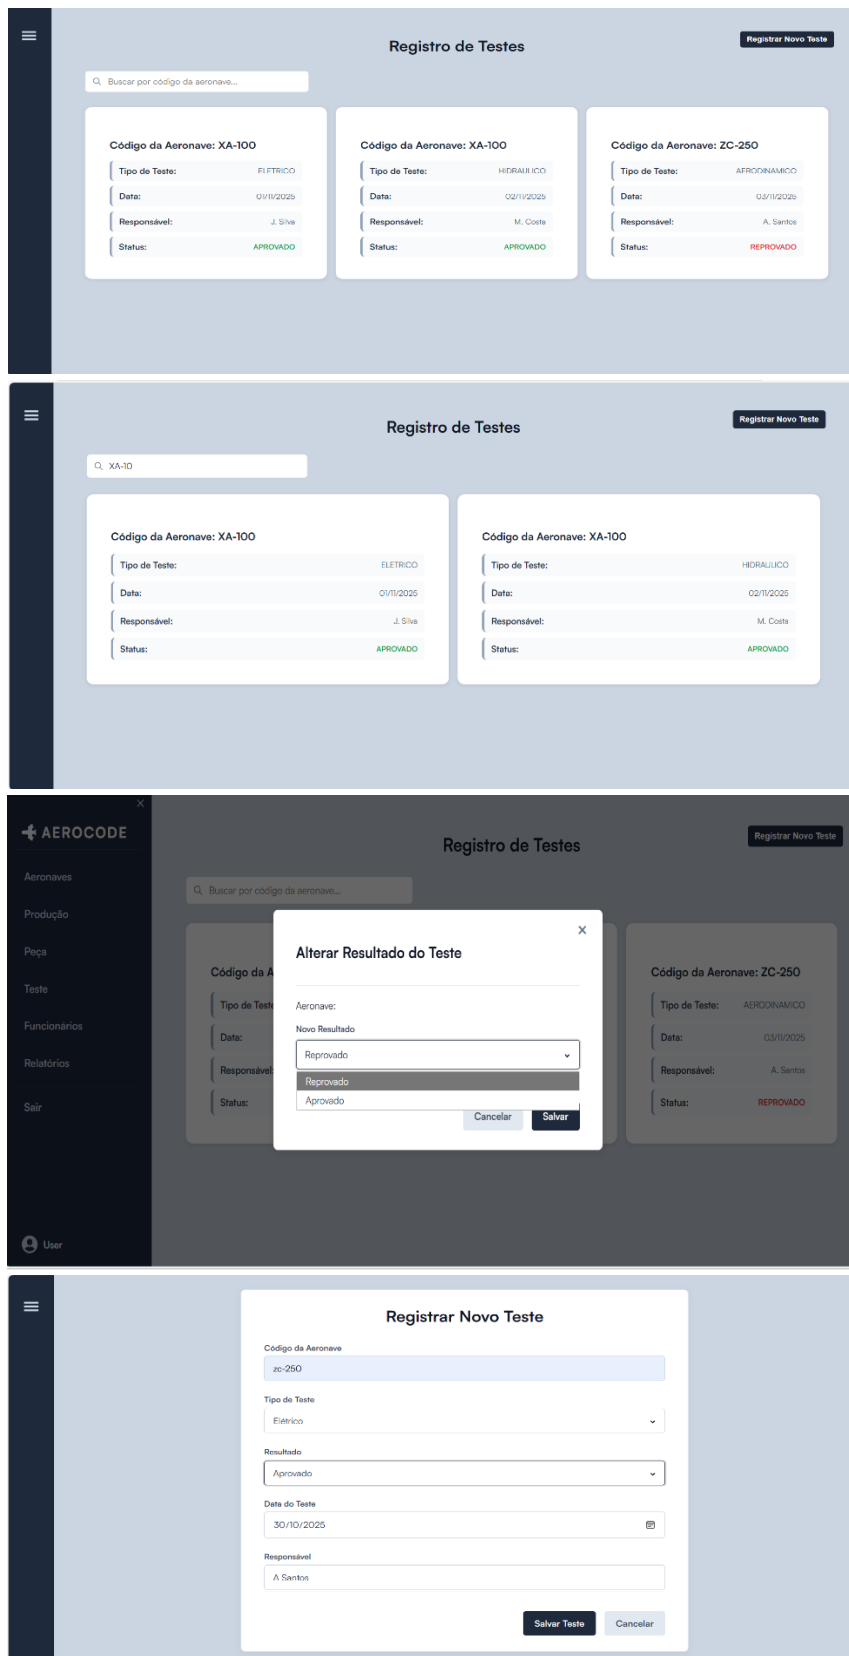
Registro de Testes

Registrar Novo Teste

Buscar por código da aeronave...

Código da Aeronave: XA-100
Tipo de Teste: ELETRICO
Data: 01/11/2025
Responsável: J. Silva
Status: APROVADO

Código da Aeronave: XA-100
Tipo de Teste: HIDRAULICO
Data: 02/11/2025
Responsável: M. Costa
Status: APROVADO

Código da Aeronave: ZC-250
Tipo de Teste: AERODINAMICO
Data: 03/11/2025
Responsável: A. Santos
Status: REPROVADO

Registro de Testes

Registrar Novo Teste

XA-10

Código da Aeronave: XA-100
Tipo de Teste: ELETRICO
Data: 01/11/2025
Responsável: J. Silva
Status: APROVADO

Código da Aeronave: XA-100
Tipo de Teste: HIDRAULICO
Data: 02/11/2025
Responsável: M. Costa
Status: APROVADO

AEROCODE

Aeronaves
Produção
Peça
Teste
Funcionários
Relatórios
Sair

User

Registro de Testes

Registrar Novo Teste

Buscar por código da aeronave...

Código da A
Tipo de Teste
Data:
Responsável:
Status:

Alterar Resultado do Teste

Aeronave:
Novo Resultado
Reprovado
Reprovado
Aprovado
Cancelar
Salvar

Código da Aeronave: ZC-250
Tipo de Teste: AERODINAMICO
Data: 03/11/2025
Responsável: A. Santos
Status: REPROVADO

Registrar Novo Teste

Código da Aeronave
zc-250
Tipo de Teste
Elétrico
Resultado
Aprovado
Data do Teste
30/10/2025
Responsável
A Santos

Salvar Teste
Cancelar